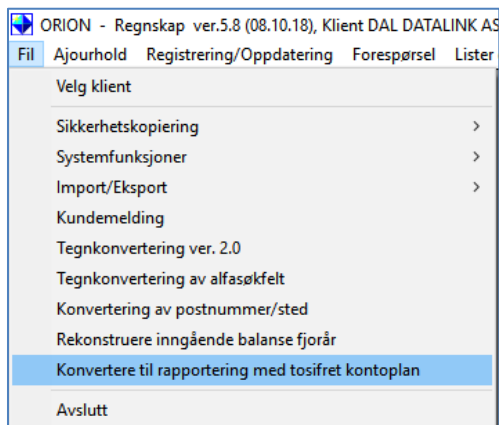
ORION - Regnskap ver.5.8 (08.10.18), Klient DAL DATALINK AS

Fil Ajourhold Registrering/Oppdatering Forespørsel Lister

Velg klient

Sikkerhetskopiering >
Systemfunksjoner >
Import/Eksport >
Kundemelding
Tegnkonvertering ver. 2.0
Tegnkonvertering av alfasøkfelt
Konvertering av postnummer/sted
Rekonstruere inngående balanse fjorår
Konvertere til rapportering med tosifret kontoplan

Avslutt